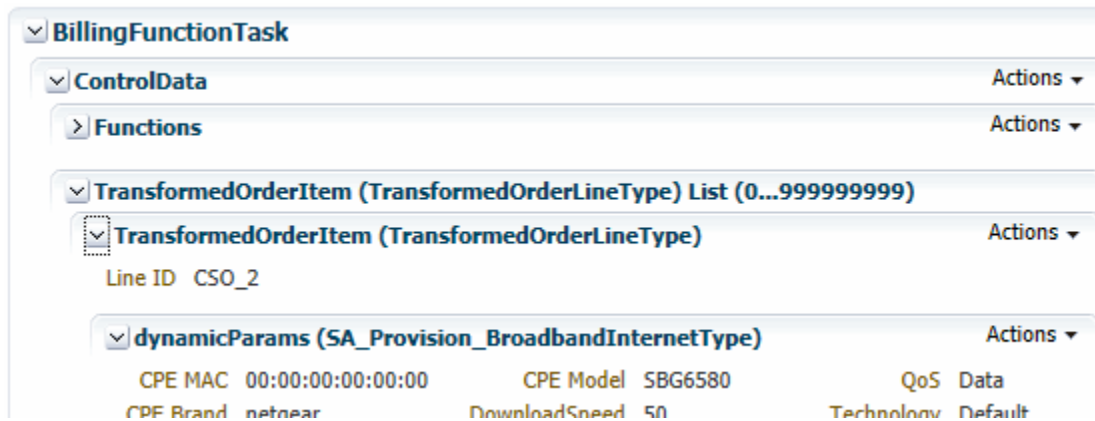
BillingFunctionTask

ControlData

Actions ▾

Functions

Actions ▾

TransformedOrderItem (TransformedOrderLineType) List (0...999999999)

TransformedOrderItem (TransformedOrderLineType)

Actions ▾

Line ID CSO_2

dynamicParams (SA_Provision_BroadbandInternetType)

Actions ▾

| CPE MAC | 00:00:00:00:00:00 | CPE Model | SBG6580 | QoS | Data |
|---|---|---|---|---|---|
| CPE Brand | netgear | DownloadSpeed | 50 | Technology | Default |